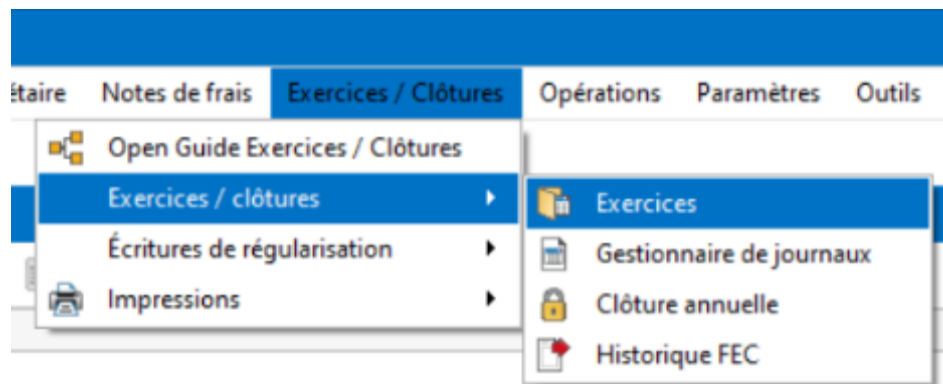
étaire Notes de frais Exercices / Clôtures Opérations Paramètres Outils

Open Guide Exercices / Clôtures
Exercices / clôtures
Écritures de régularisation
Impressions

Exercices
Gestionnaire de journaux
Clôture annuelle
Historique FEC